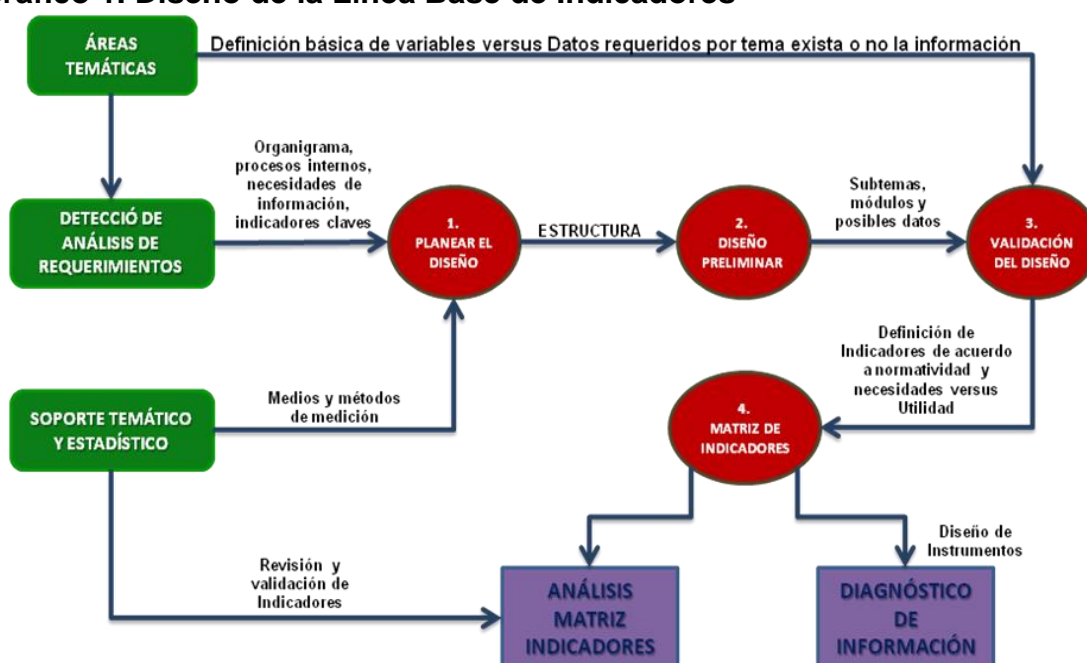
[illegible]ráfico 1. Diseño de la Línea Base de Indicadores

ÁREAS TEMÁTICAS

Definición básica de variables versus Datos requeridos por tema exista o no la información

DETECCIÓ DE ANÁLISIS DE REQUERIMIENTOS

Organigrama, procesos internos, necesidades de información, indicadores claves

1. PLANEAR EL DISEÑO

ESTRUCTURA

2. DISEÑO PRELIMINAR

Subtemas, módulos y posibles datos

3. VALIDACIÓN DEL DISEÑO

Definición de Indicadores de acuerdo a normatividad y necesidades versus Utilidad

SOPORTE TEMÁTICO Y ESTADÍSTICO

Medios y métodos de medición

4. MATRIZ DE INDICADORES

Diseño de Instrumentos

Revisión y validación de Indicadores

ANÁLISIS MATRIZ INDICADORES

DIAGNÓSTICO DE INFORMACIÓN